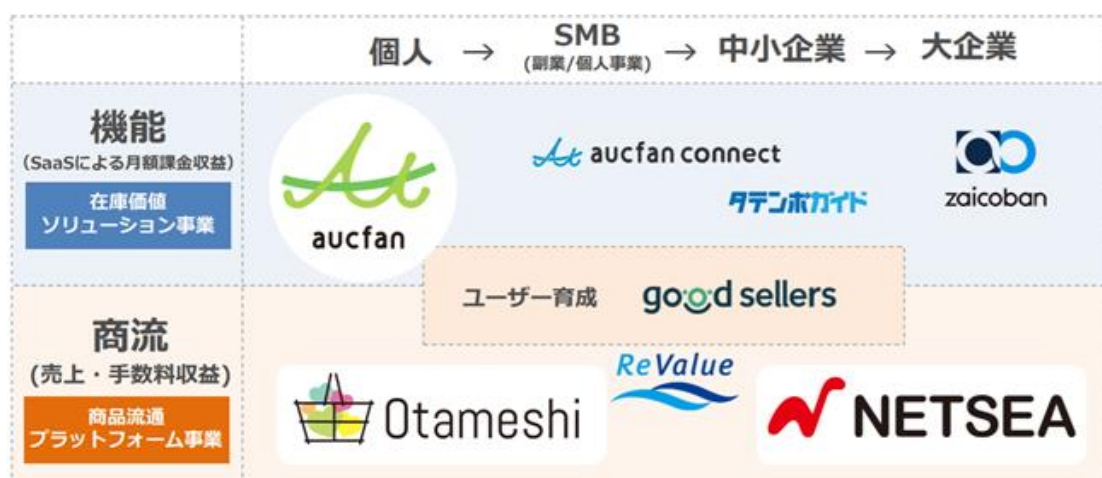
個人 → SMB (副業/個人事業) → 中小企業 → 大企業

機能
(SaaSによる月額課金収益)
在庫価値ソリューション事業

aucfan

aucfan connect

タテンボガイド

zaicoban

ユーザー育成 goodsellers

商流
(売上・手数料収益)
商品流通プラットフォーム事業

Otameshi

ReValue

NETSEA